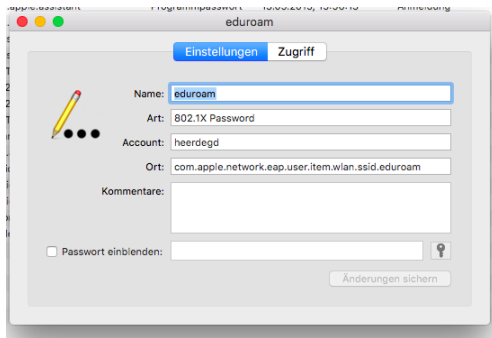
.apple.assistant Programmpasswort 15.05.2015, 15:56:15 Anmeldung

eduroam

Einstellungen Zugriff

Name: eduroam

Art: 802.1X Password

Account: heerdegd

Ort: com.apple.network.eap.user.item.wlan.ssid.eduroam

Kommentare:

Passwort einblenden:

Änderungen sichern